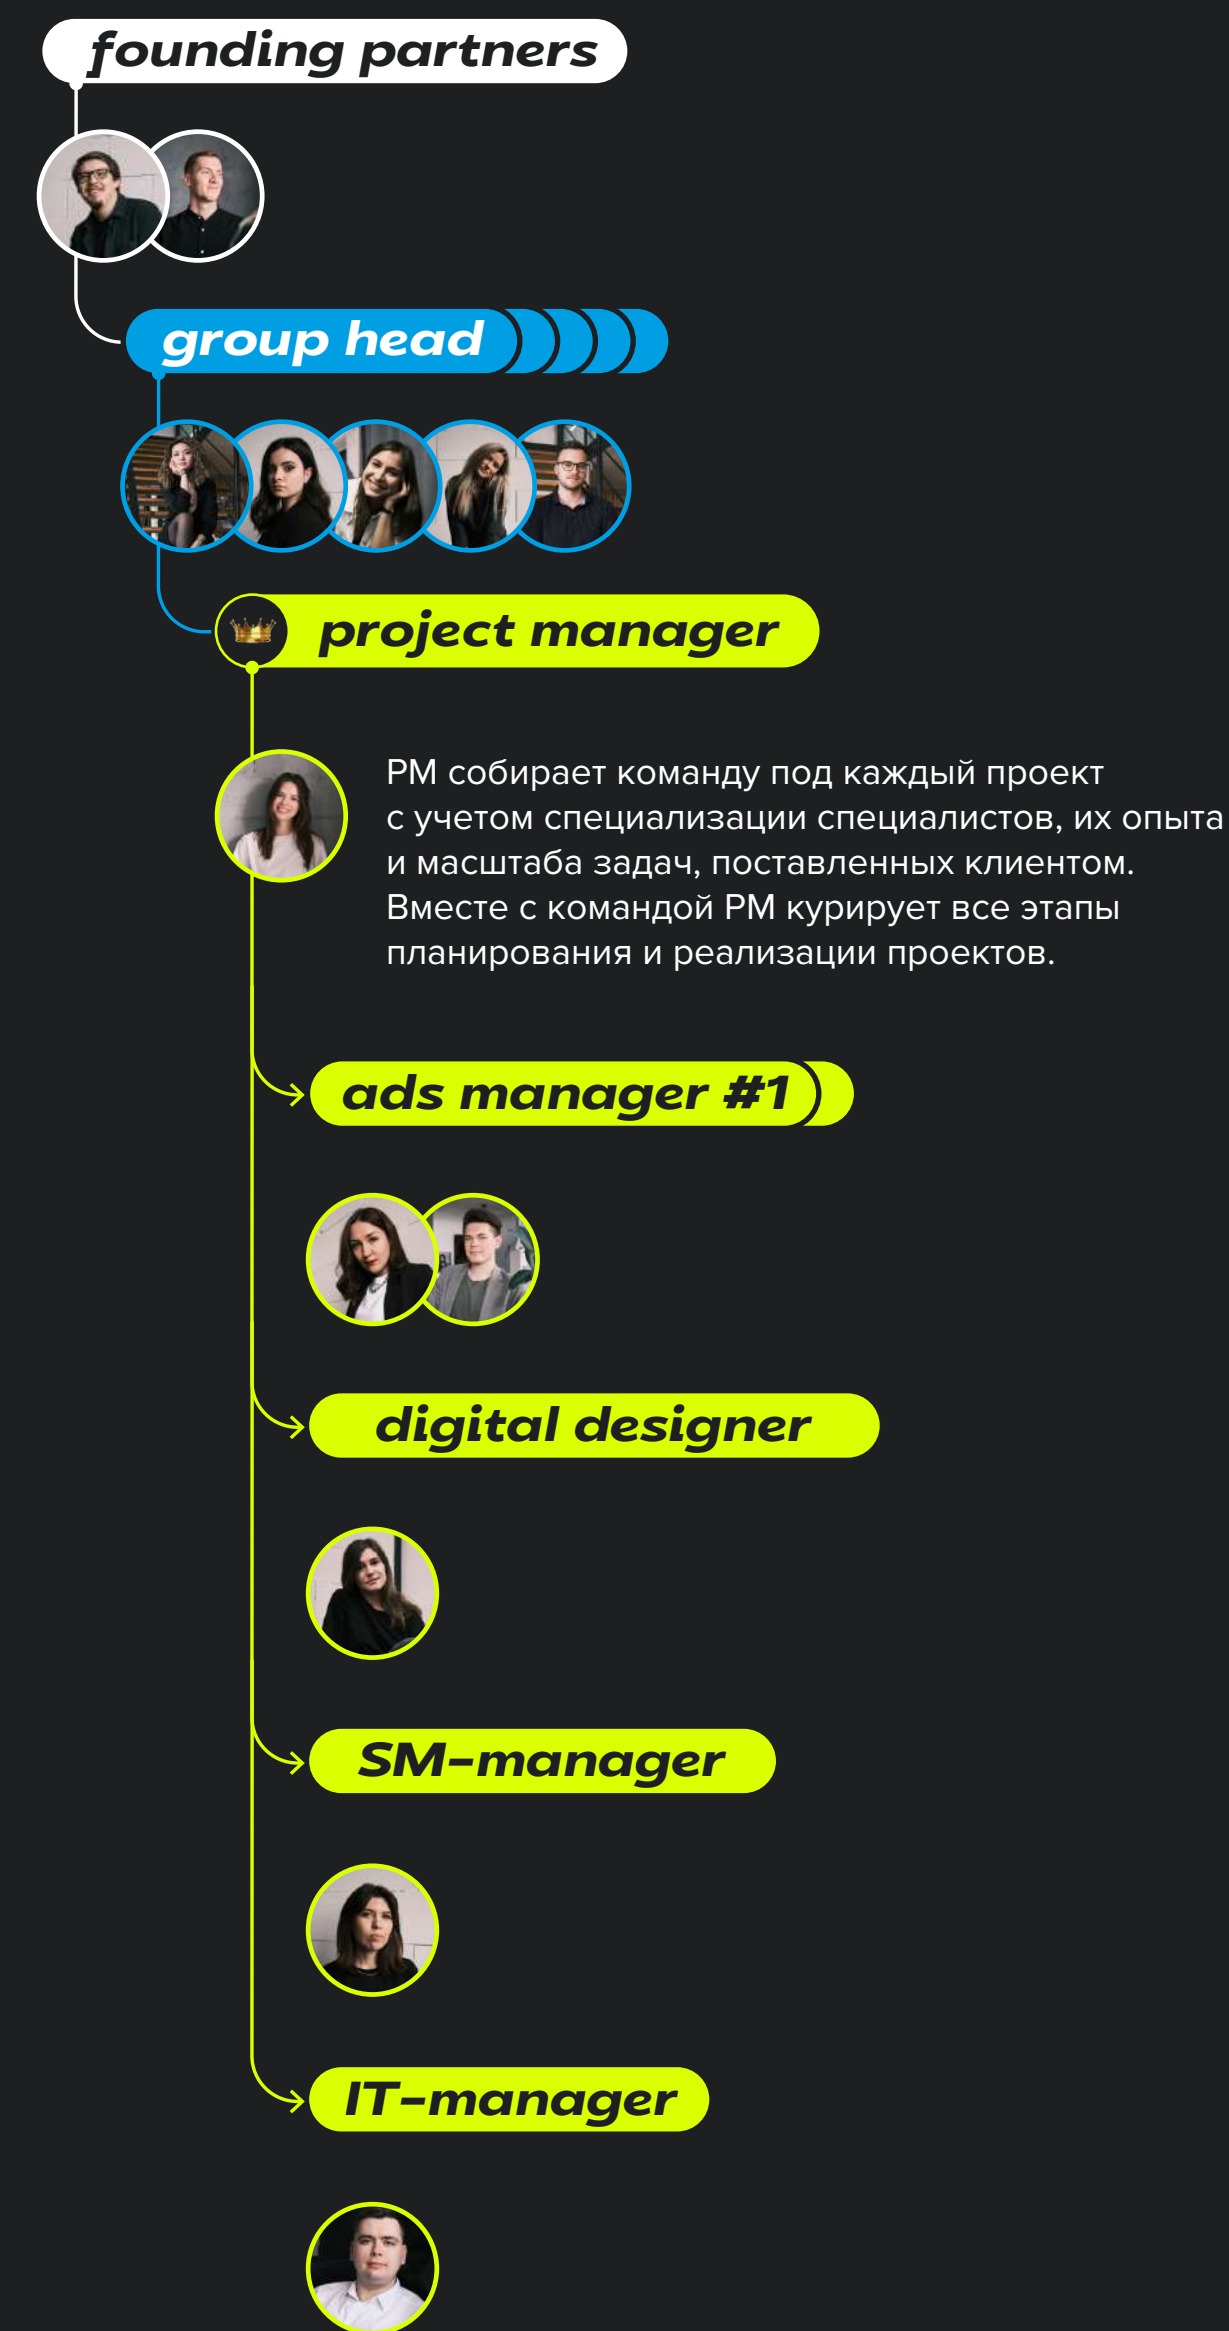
founding partners

group head

project manager

PM собирает команду под каждый проект с учетом специализации специалистов, их опыта и масштаба задач, поставленных клиентом. Вместе с командой PM курирует все этапы планирования и реализации проектов.

ads manager #1

digital designer

SM-manager

IT-manager